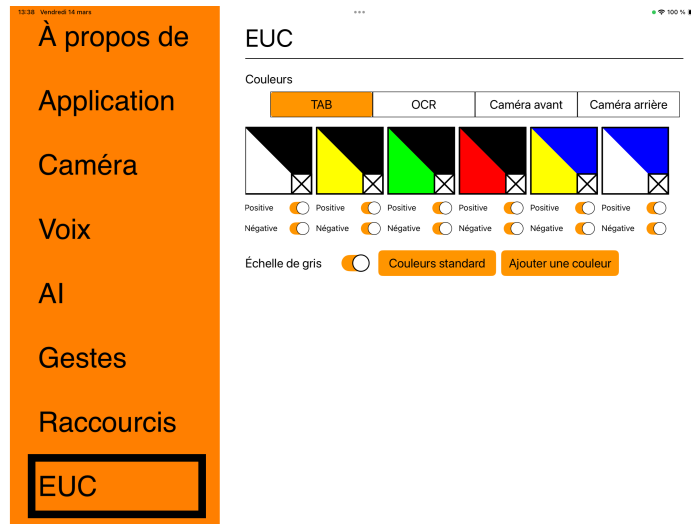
13:38 Vendredi 14 mars

100 %

À propos de

Application

Caméra

Voix

AI

Gestes

Raccourcis

EUC

EUC

Couleurs

| TAB | OCR | Caméra avant | Caméra arrière |
|---|---|---|---|

Positive Positive Positive Positive Positive Positive

Négative Négative Négative Négative Négative Négative

Échelle de gris

Couleurs standard

Ajouter une couleur